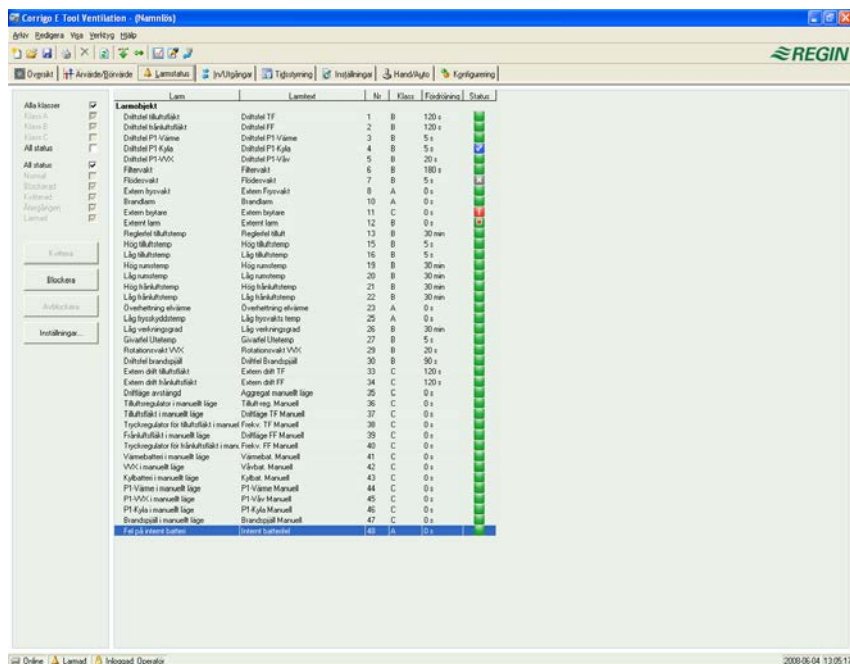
Corrigo E Tool Ventilation - (Namnlös)

Arkiv Redigera Visa Verktyg Hjälp

REGIN

Översikt | Användare/Lösenord | Larmstatus | In/Utgångar | Tidsstyrning | Inställningar | Hand/Auto | Konfigurering

Alla klasser
Klass A
Klass B
Klass C
All status

All status
Normal
Blockerad
Kvitterad
Återgången
Larmad

Kvittera

Blockera

Avblockera

Inställningar...

| Larm | Larmtext | Nr | Klass | Fördröjning | Status |
|---|---|---|---|---|---|
| Larmobjekt | | | | | |
| Driftstel tilluftsfläkt | Driftstel TF | 1 | B | 120 s | |
| Driftstel frånluftsfläkt | Driftstel FF | 2 | B | 120 s | |
| Driftstel P1-Värme | Driftstel P1-Värme | 3 | B | 5 s | |
| Driftstel P1-Kyla | Driftstel P1-Kyla | 4 | B | 5 s | |
| Driftstel P1-VVX | Driftstel P1-Vav | 5 | B | 20 s | |
| Filtervakt | Filtervakt | 6 | B | 180 s | |
| Flödesvakt | Flödesvakt | 7 | B | 5 s | |
| Extern frysvakt | Extern Frysvakt | 8 | A | 0 s | |
| Brandlarm | Brandlarm | 10 | A | 0 s | |
| Extern brytare | Extern brytare | 11 | C | 0 s | |
| Externt larm | Externt larm | 12 | B | 0 s | |
| Reglerfel tilluftstemp | Reglerfel tillult | 13 | B | 30 min | |
| Hög tilluftstemp | Hög tilluftstemp | 15 | B | 5 s | |
| Låg tilluftstemp | Låg tilluftstemp | 16 | B | 5 s | |
| Hög rumstemp | Hög rumstemp | 19 | B | 30 min | |
| Låg rumstemp | Låg rumstemp | 20 | B | 30 min | |
| Hög frånluftstemp | Hög frånluftstemp | 21 | B | 30 min | |
| Låg frånluftstemp | Låg frånluftstemp | 22 | B | 30 min | |
| Överhettning elvärme | Överhettning elvärme | 23 | A | 0 s | |
| Låg frysskyddstemp | Låg frysvakts temp | 25 | A | 0 s | |
| Låg verkningsgrad | Låg verkningsgrad | 26 | B | 30 min | |
| Givarfel Utetemp | Givarfel Utetemp | 27 | B | 5 s | |
| Rotationsvakt VVX | Rotationsvakt VVX | 29 | B | 20 s | |
| Driftstel brandspjäll | Driftstel Brandspjäll | 30 | B | 90 s | |
| Extern drift tilluftsfläkt | Extern drift TF | 33 | C | 120 s | |
| Extern drift frånluftsfläkt | Extern drift FF | 34 | C | 120 s | |
| Driftläge avstängd | Aggregat manuellt läge | 35 | C | 0 s | |
| Tilluftsregulator i manuellt läge | Tilluft reg. Manuell | 36 | C | 0 s | |
| Tilluftsfläkt i manuellt läge | Driftläge TF Manuell | 37 | C | 0 s | |
| Tryckregulator för tilluftsfläkt i manuel | Frekv. TF Manuell | 38 | C | 0 s | |
| Frånluftsfläkt i manuellt läge | Driftläge FF Manuell | 39 | C | 0 s | |
| Tryckregulator för frånluftsfläkt i manu | Frekv. FF Manuell | 40 | C | 0 s | |
| Värmebatteri i manuellt läge | Värmebat. Manuell | 41 | C | 0 s | |
| VVX i manuellt läge | Våvbat. Manuell | 42 | C | 0 s | |
| Kylbatteri i manuellt läge | Kylbat. Manuell | 43 | C | 0 s | |
| P1-Värme i manuellt läge | P1-Värme Manuell | 44 | C | 0 s | |
| P1-VVX i manuellt läge | P1-Våv Manuell | 45 | C | 0 s | |
| P1-Kyla i manuellt läge | P1-Kyla Manuell | 46 | C | 0 s | |
| Brandspjäll i manuellt läge | Brandspjäll Manuell | 47 | C | 0 s | |
| Fel på internt batteri | Internt batterifel | 48 | A | 0 s | |

Online | Larmad | Inloggad: Operatör

2008-06-04 13:05:17